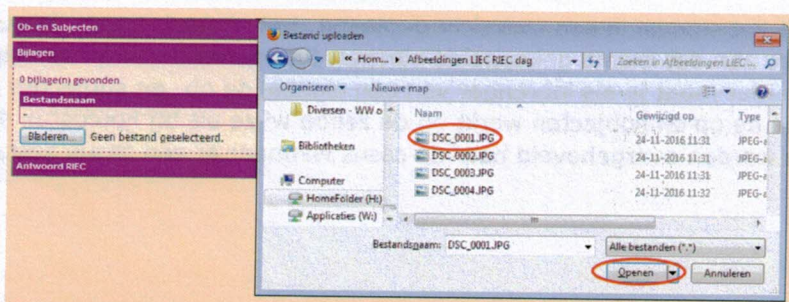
Ob- en Subjecten

Bijlagen

0 bijlage(n) gevonden

Bestandsnaam

-

Bladeren... Geen bestand geselecteerd.

Antwoord RIEC

Bestand uploaden

« Hom... ▸ Afbeeldingen LIEC RIEC dag

Zoeken in Afbeeldingen LIEC...

Organiseren ▾ Nieuwe map

Diversen - WW o

Bibliotheken

Computer

HomeFolder (H:)

Applicaties (W:)

| Naam | Gewijzigd op | Type |
|---|---|---|
| DSC_0001.JPG | 24-11-2016 11:31 | JPEG-a |
| DSC_0002.JPG | 24-11-2016 11:31 | JPEG-a |
| DSC_0003.JPG | 24-11-2016 11:31 | JPEG-a |
| DSC_0004.JPG | 24-11-2016 11:32 | JPEG-a |

Bestandsnaam: DSC_0001.JPG

Alle bestanden (*.*)

Openen

Annuleren